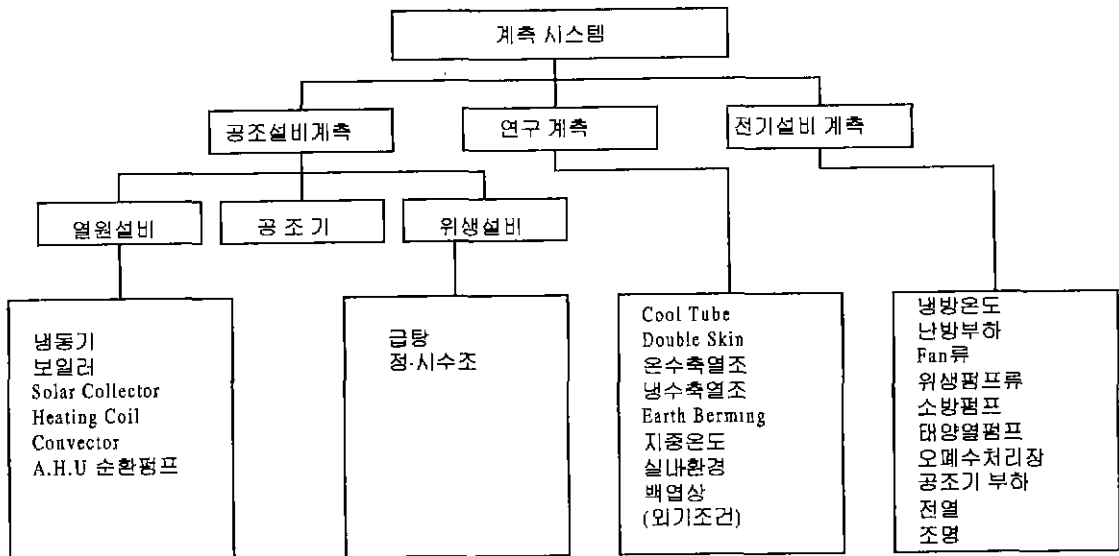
계측 시스템

공조설비계측

연구 계측

전기설비 계측

열원설비

공 조 기

위생설비

냉동기
보일러
Solar Collector
Heating Coil
Convector
A.H.U 순환펌프

급탕
정·시수조

Cool Tube
Double Skin
온수축열조
냉수축열조
Earth Berming
지중온도
실내환경
백엽상
(외기조건)

냉방온도
난방부하
Fan류
위생펌프류
소방펌프
태양열펌프
오폐수처리장
공조기 부하
전열
조명